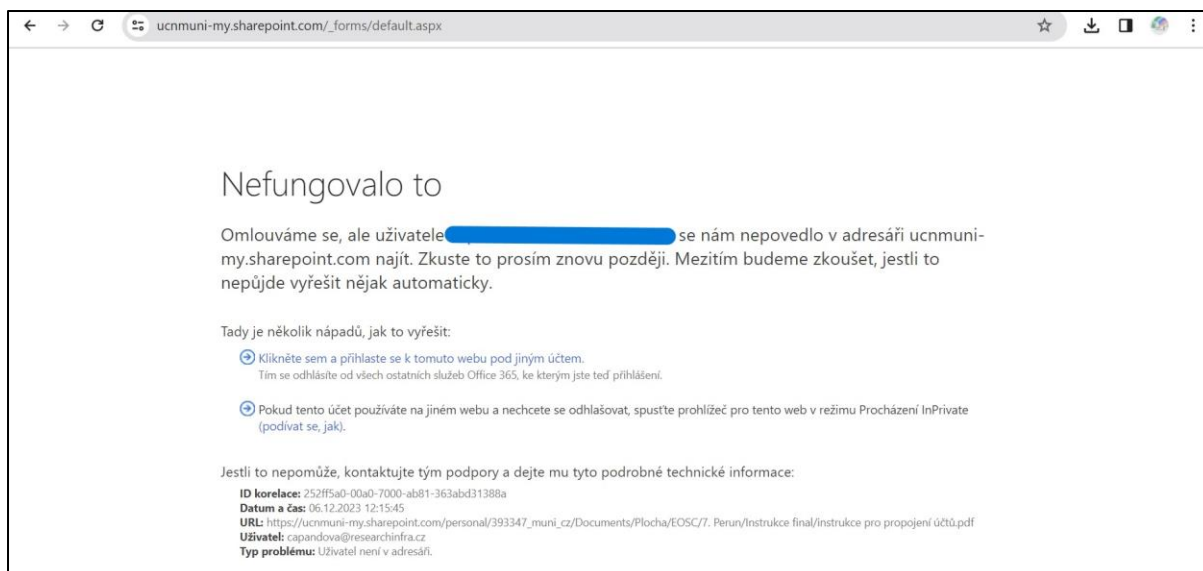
ucnmuni-my.sharepoint.com/_forms/default.aspx

Nefungovalo to

Omlouváme se, ale uživatele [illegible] se nám nepovedlo v adresáři ucnmuni-my.sharepoint.com najít. Zkuste to prosím znovu později. Mezitím budeme zkoušet, jestli to nepůjde vyřešit nějak automaticky.

Tady je několik nápadů, jak to vyřešit:

Klikněte sem a přihlaste se k tomuto webu pod jiným účtem.
Tím se odhlásíte od všech ostatních služeb Office 365, ke kterým jste teď přihlášení.

Pokud tento účet používáte na jiném webu a nechcete se odhlašovat, spusťte prohlížeč pro tento web v režimu Procházení InPrivate (podívat se, jak).

Jestli to nepomůže, kontaktujte tým podpory a dejte mu tyto podrobné technické informace:
ID korelace: 252ff5a0-00a0-7000-ab81-363abd31388a
Datum a čas: 06.12.2023 12:15:45
URL: https://ucnmuni-my.sharepoint.com/personal/393347_muni_cz/Documents/Plocha/EOSC/7. Perun/Instrukce final/instrukce pro propojení účtů.pdf
Uživatel: capandova@researchinfra.cz
Typ problému: Uživatel není v adresáři.